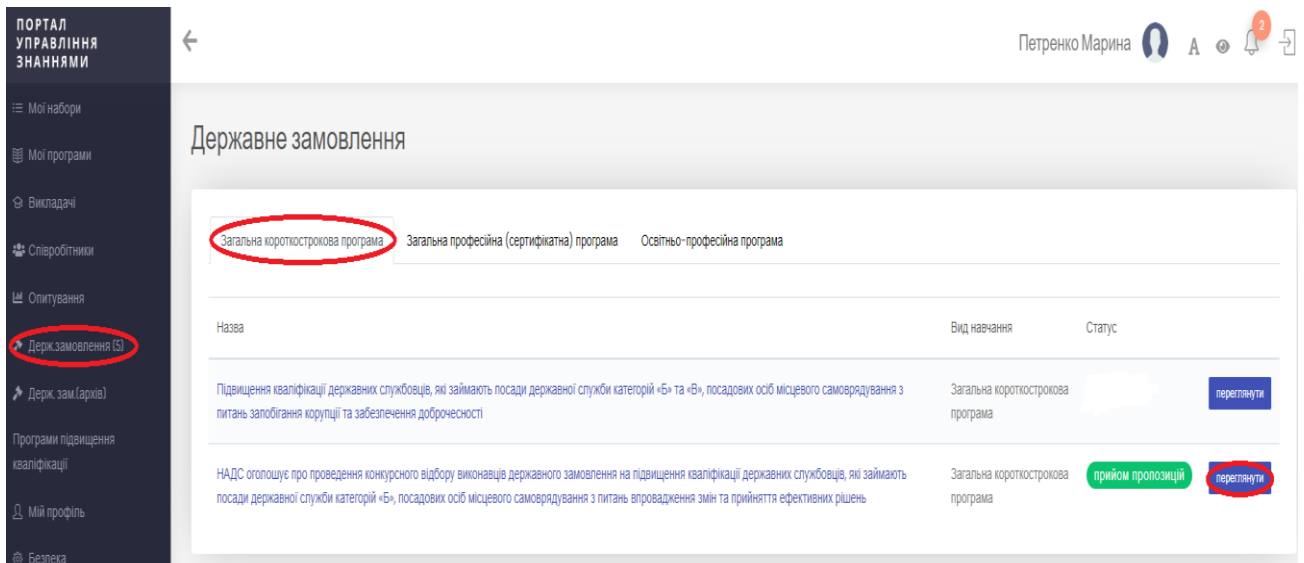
ПОРТАЛ УПРАВЛІННЯ ЗНАННЯМИ

Мої набори
Мої програми
Викладачі
Співробітники
Опитування
Держ.замовлення (5)
Держ. зам.(архів)
Програми підвищення кваліфікації
Мій профіль
Безпека

Петренко Марина A 2

Державне замовлення

Загальна короткострокова програма | Загальна професійна (сертифікатна) програма | Освітньо-професійна програма

| Назва | Вид навчання | Статус | |
|---|---|---|---|
| Підвищення кваліфікації державних службовців, які займають посади державної служби категорій «Б» та «В», посадових осіб місцевого самоврядування з питань запобігання корупції та забезпечення доброчесності | Загальна короткострокова програма | | переглянути |
| НАДС оголошує про проведення конкурсного відбору виконавців державного замовлення на підвищення кваліфікації державних службовців, які займають посади державної служби категорій «Б», посадових осіб місцевого самоврядування з питань впровадження змін та прийняття ефективних рішень | Загальна короткострокова програма | прийом пропозицій | переглянути |